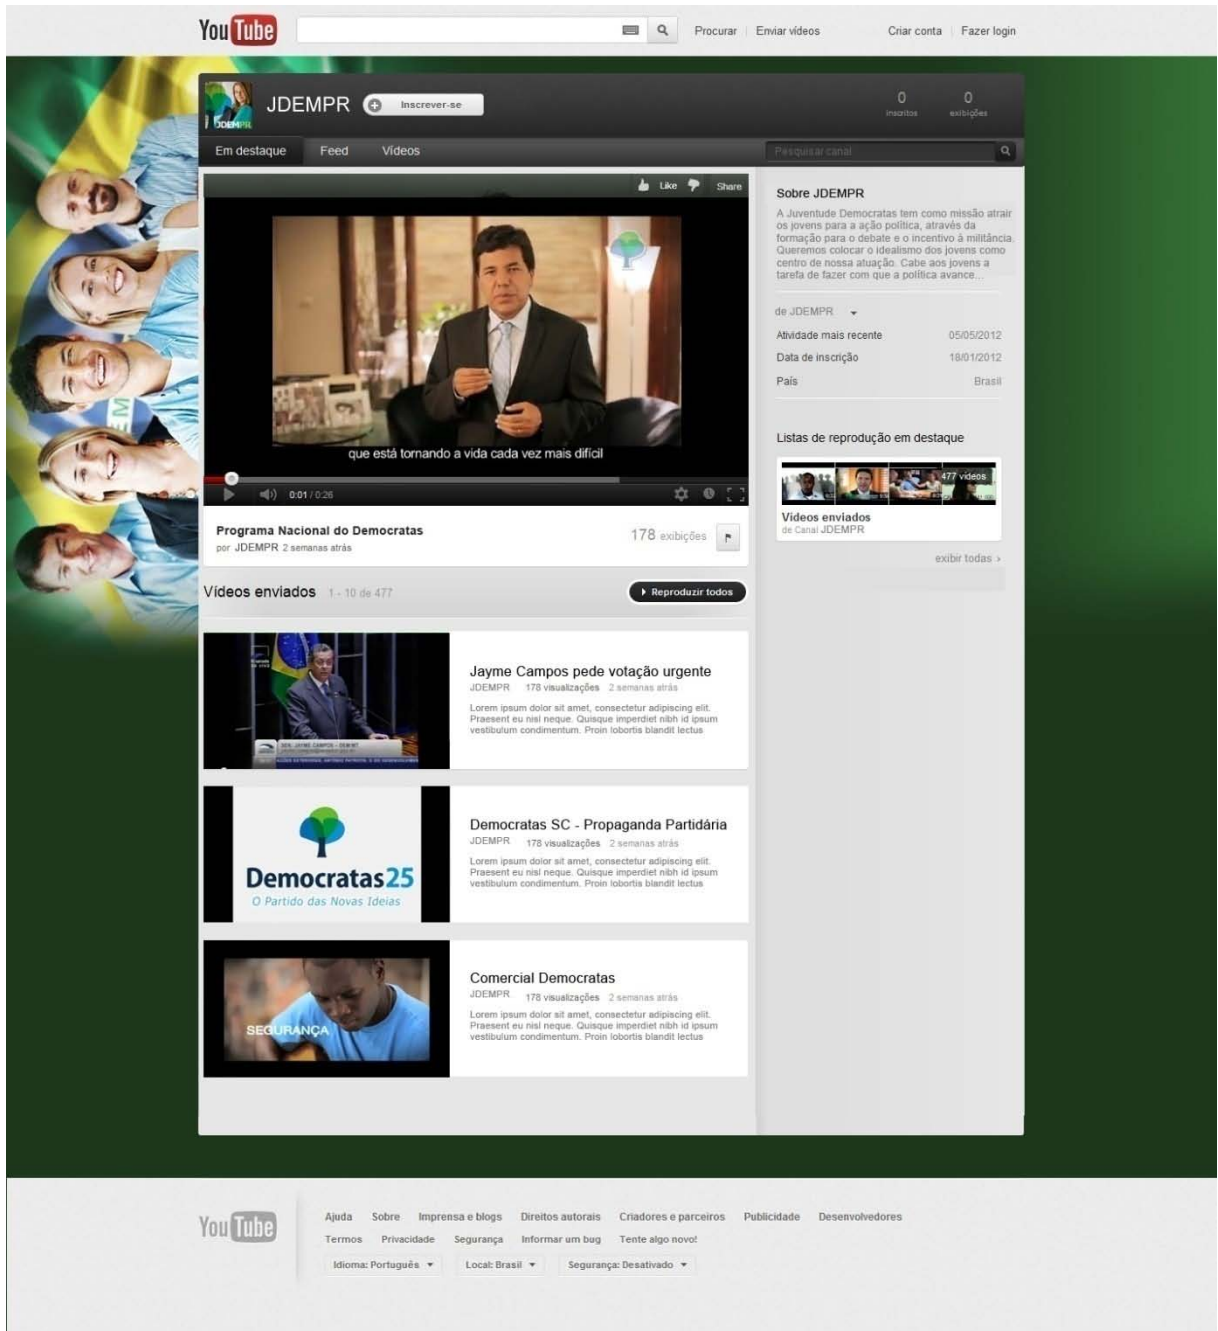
YouTube

Procurar | Enviar vídeos

Criar conta | Fazer login

JDEMPR

JDEMPR

Inscrever-se

0 inscritos

0 exibições

Em destaque

Feed

Vídeos

Pesquisar canal

Like

Share

que está tornando a vida cada vez mais difícil

0:01 / 0:26

Programa Nacional do Democratas

por JDEMPR 2 semanas atrás

178 exibições

Vídeos enviados 1 - 10 de 477

Reproduzir todos

Jayme Campos pede votação urgente

JDEMPR 178 visualizações 2 semanas atrás

Lorem ipsum dolor sit amet, consectetur adipiscing elit. Praesent eu nisl neque. Quisque imperdiet nibh id ipsum vestibulum condimentum. Proin lobortis blandit lectus

Democratas25

O Partido das Novas Ideias

Democratas SC - Propaganda Partidária

JDEMPR 178 visualizações 2 semanas atrás

Lorem ipsum dolor sit amet, consectetur adipiscing elit. Praesent eu nisl neque. Quisque imperdiet nibh id ipsum vestibulum condimentum. Proin lobortis blandit lectus

SEGURANÇA

Comercial Democratas

JDEMPR 178 visualizações 2 semanas atrás

Lorem ipsum dolor sit amet, consectetur adipiscing elit. Praesent eu nisl neque. Quisque imperdiet nibh id ipsum vestibulum condimentum. Proin lobortis blandit lectus

Sobre JDEMPR

A Juventude Democratas tem como missão atrair os jovens para a ação política, através da formação para o debate e o incentivo à militância. Queremos colocar o idealismo dos jovens como centro de nossa atuação. Cabe aos jovens a tarefa de fazer com que a política avance...

de JDEMPR

Atividade mais recente 05/05/2012

Data de inscrição 18/01/2012

País Brasil

Listas de reprodução em destaque

477 vídeos

Vídeos enviados

de Canal JDEMPR

exibir todas ›

YouTube

Ajuda Sobre Imprensa e blogs Direitos autorais Criadores e parceiros Publicidade Desenvolvedores

Termos Privacidade Segurança Informar um bug Tente algo novo!

Idioma: Português

Local: Brasil

Segurança: Desativado